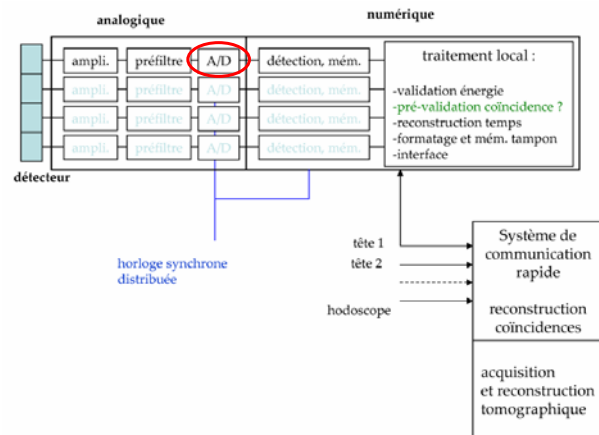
analogique

numérique

ampli.

préfiltre

A/D

détection, mém.

ampli.

préfiltre

A/D

détection, mém.

ampli.

préfiltre

A/D

détection, mém.

ampli.

préfiltre

A/D

détection, mém.

traitement local :

-validation énergie
-pré-validation coïncidence ?
-reconstruction temps
-formatage et mém. tampon
-interface

détecteur

horloge synchrone distribuée

tête 1

tête 2

hodoscope

Système de communication rapide

reconstruction coïncidences

acquisition et reconstruction tomographique